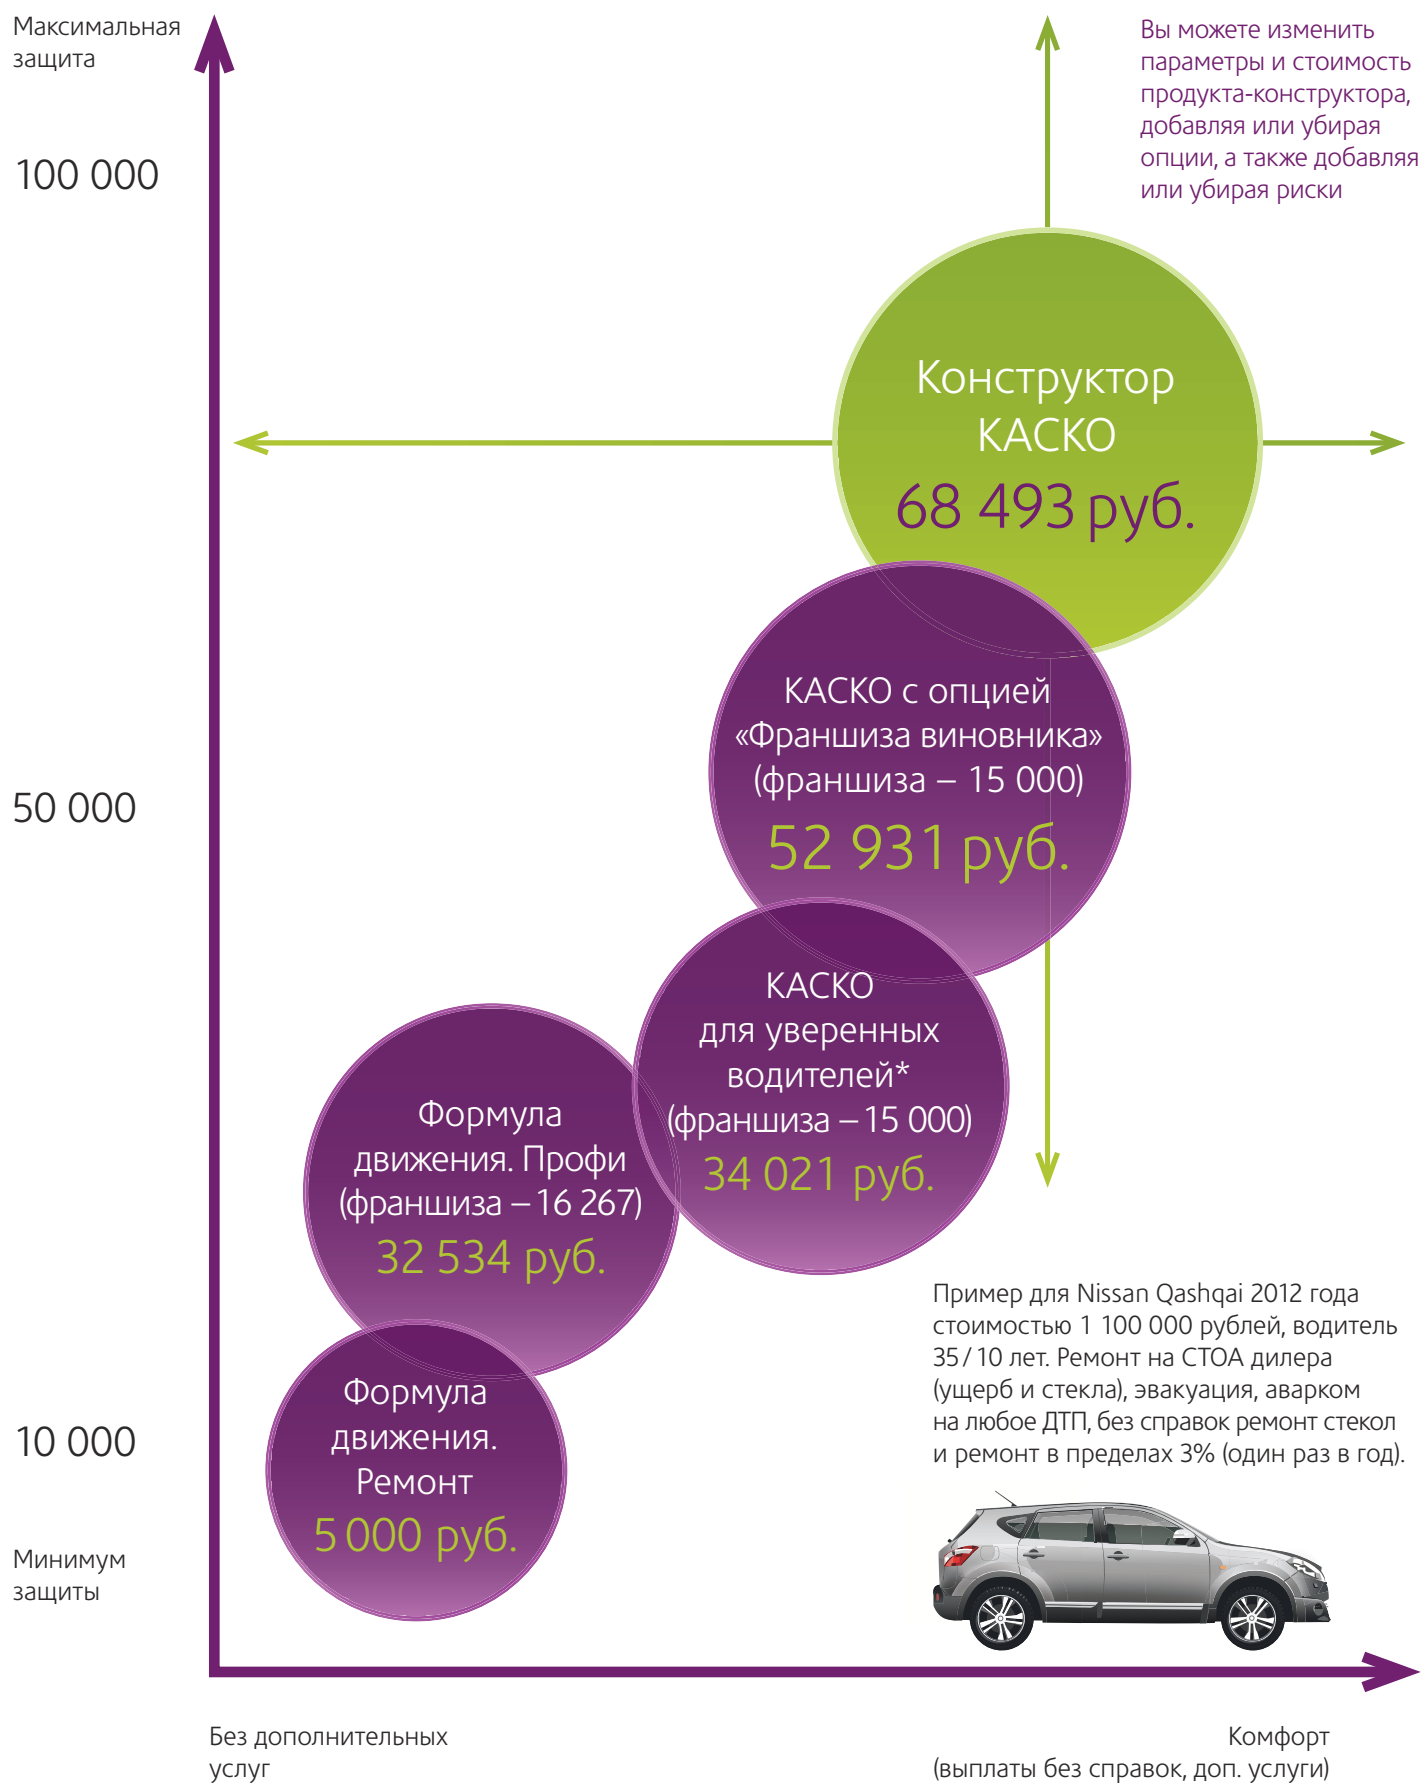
Максимальная защита

Вы можете изменить параметры и стоимость продукта-конструктора, добавляя или убирая опции, а также добавляя или убирая риски

100 000

Конструктор КАСКО
68 493 руб.

КАСКО с опцией «Франшиза виновника» (франшиза – 15 000)
52 931 руб.

50 000

КАСКО для уверенных водителей* (франшиза – 15 000)
34 021 руб.

Формула движения. Профи (франшиза – 16 267)
32 534 руб.

Пример для Nissan Qashqai 2012 года стоимостью 1 100 000 рублей, водитель 35 / 10 лет. Ремонт на СТОА дилера (ущерб и стекла), эвакуация, аварком на любое ДТП, без справок ремонт стекол и ремонт в пределах 3% (один раз в год).

10 000

Формула движения. Ремонт
5 000 руб.

Минимум защиты

Без дополнительных услуг

Комфорт (выплаты без справок, доп. услуги)